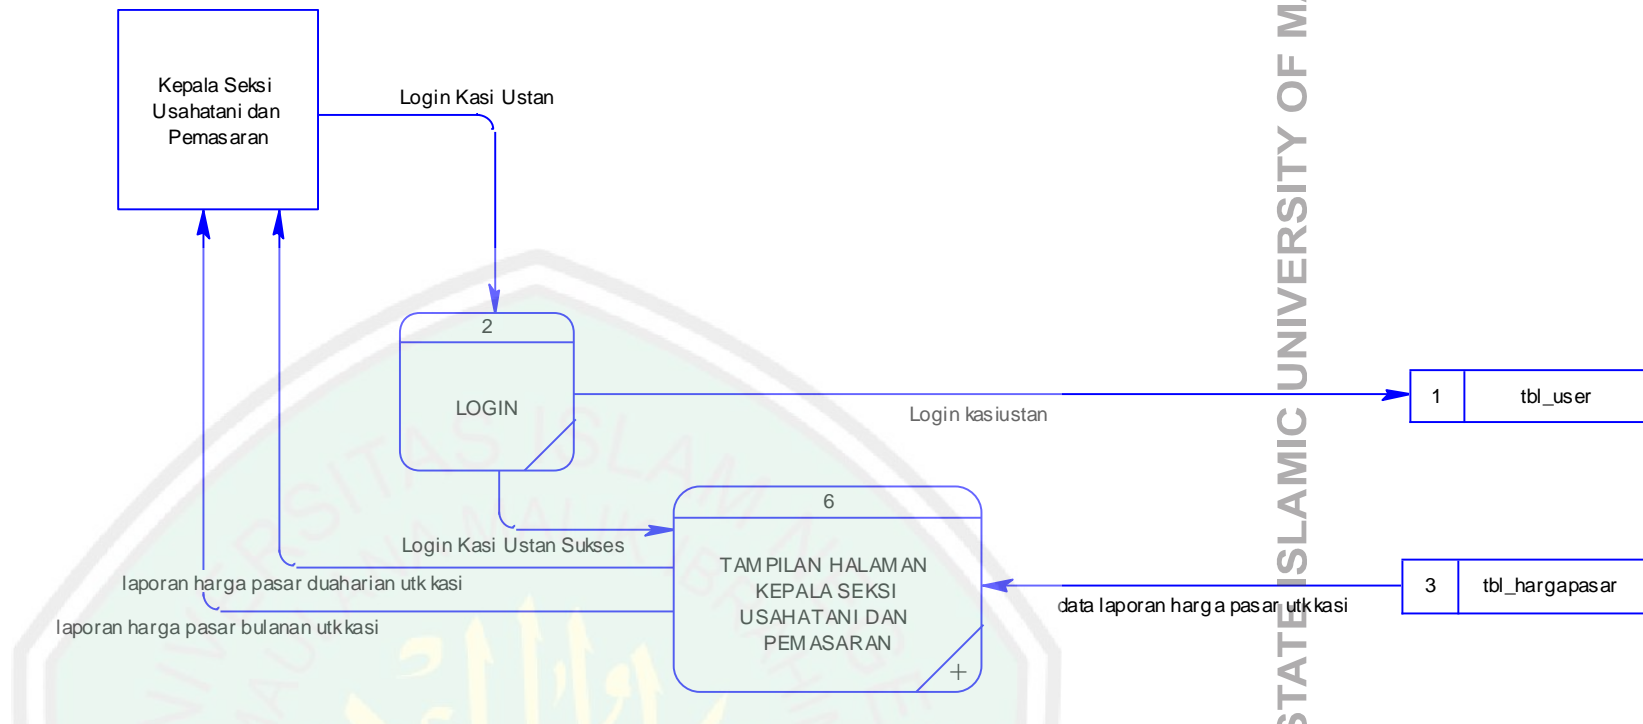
Kepala Seksi Usahatani dan Pemasaran

Login Kasi Ustan

2

LOGIN

Login kasiustan

1

tbl_user

Login Kasi Ustan Sukses

6

TAMPILAN HALAMAN KEPALA SEKSI USAHATANI DAN PEMASARAN

laporan harga pasar duaharian utk kasi

laporan harga pasar bulanan utk kasi

data laporan harga pasar utk kasi

3

tbl_hargapasar

STATE ISLAMIC UNIVERSITY OF M